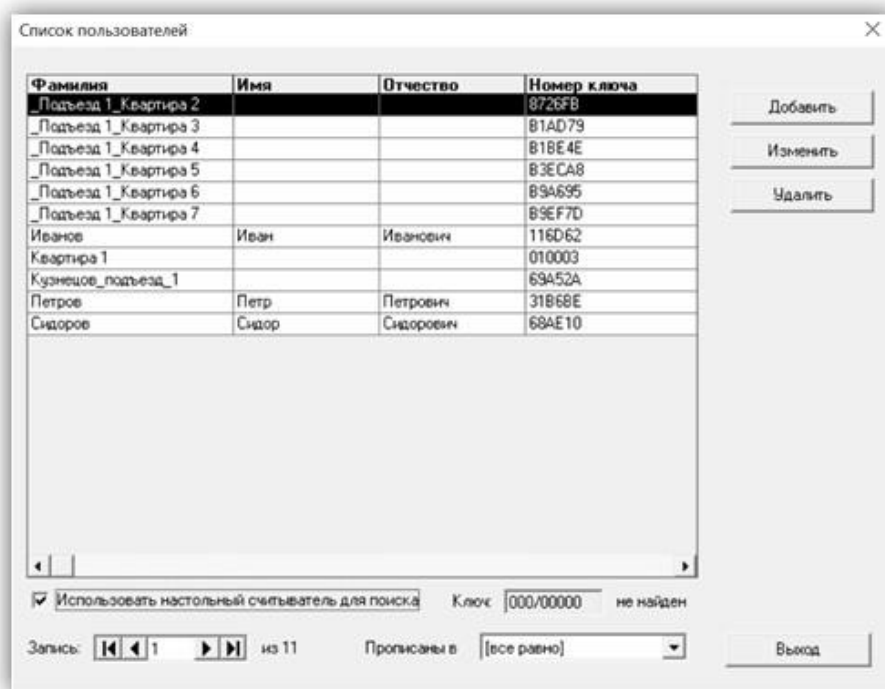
Список пользователей

| Фамилия | Имя | Отчество | Номер ключа |
|---|---|---|---|
| _Подъезд 1_Квартира 2 | | | 8726FB |
| _Подъезд 1_Квартира 3 | | | B1AD79 |
| _Подъезд 1_Квартира 4 | | | B1BE4E |
| _Подъезд 1_Квартира 5 | | | B3ECA8 |
| _Подъезд 1_Квартира 6 | | | B9A695 |
| _Подъезд 1_Квартира 7 | | | B9EF7D |
| Иванов | Иван | Иванович | 116D62 |
| Квартира 1 | | | 010003 |
| Кузнецов_подъезд_1 | | | 69A52A |
| Петров | Петр | Петрович | 31B68E |
| Сидоров | Сидор | Сидорович | 68AE10 |

Добавить
Изменить
Удалить

Использовать настольный считыватель для поиска
Ключ: 000/00000 не найден

Запись: 1 из 11
Прописаны в [все равно]

Выход